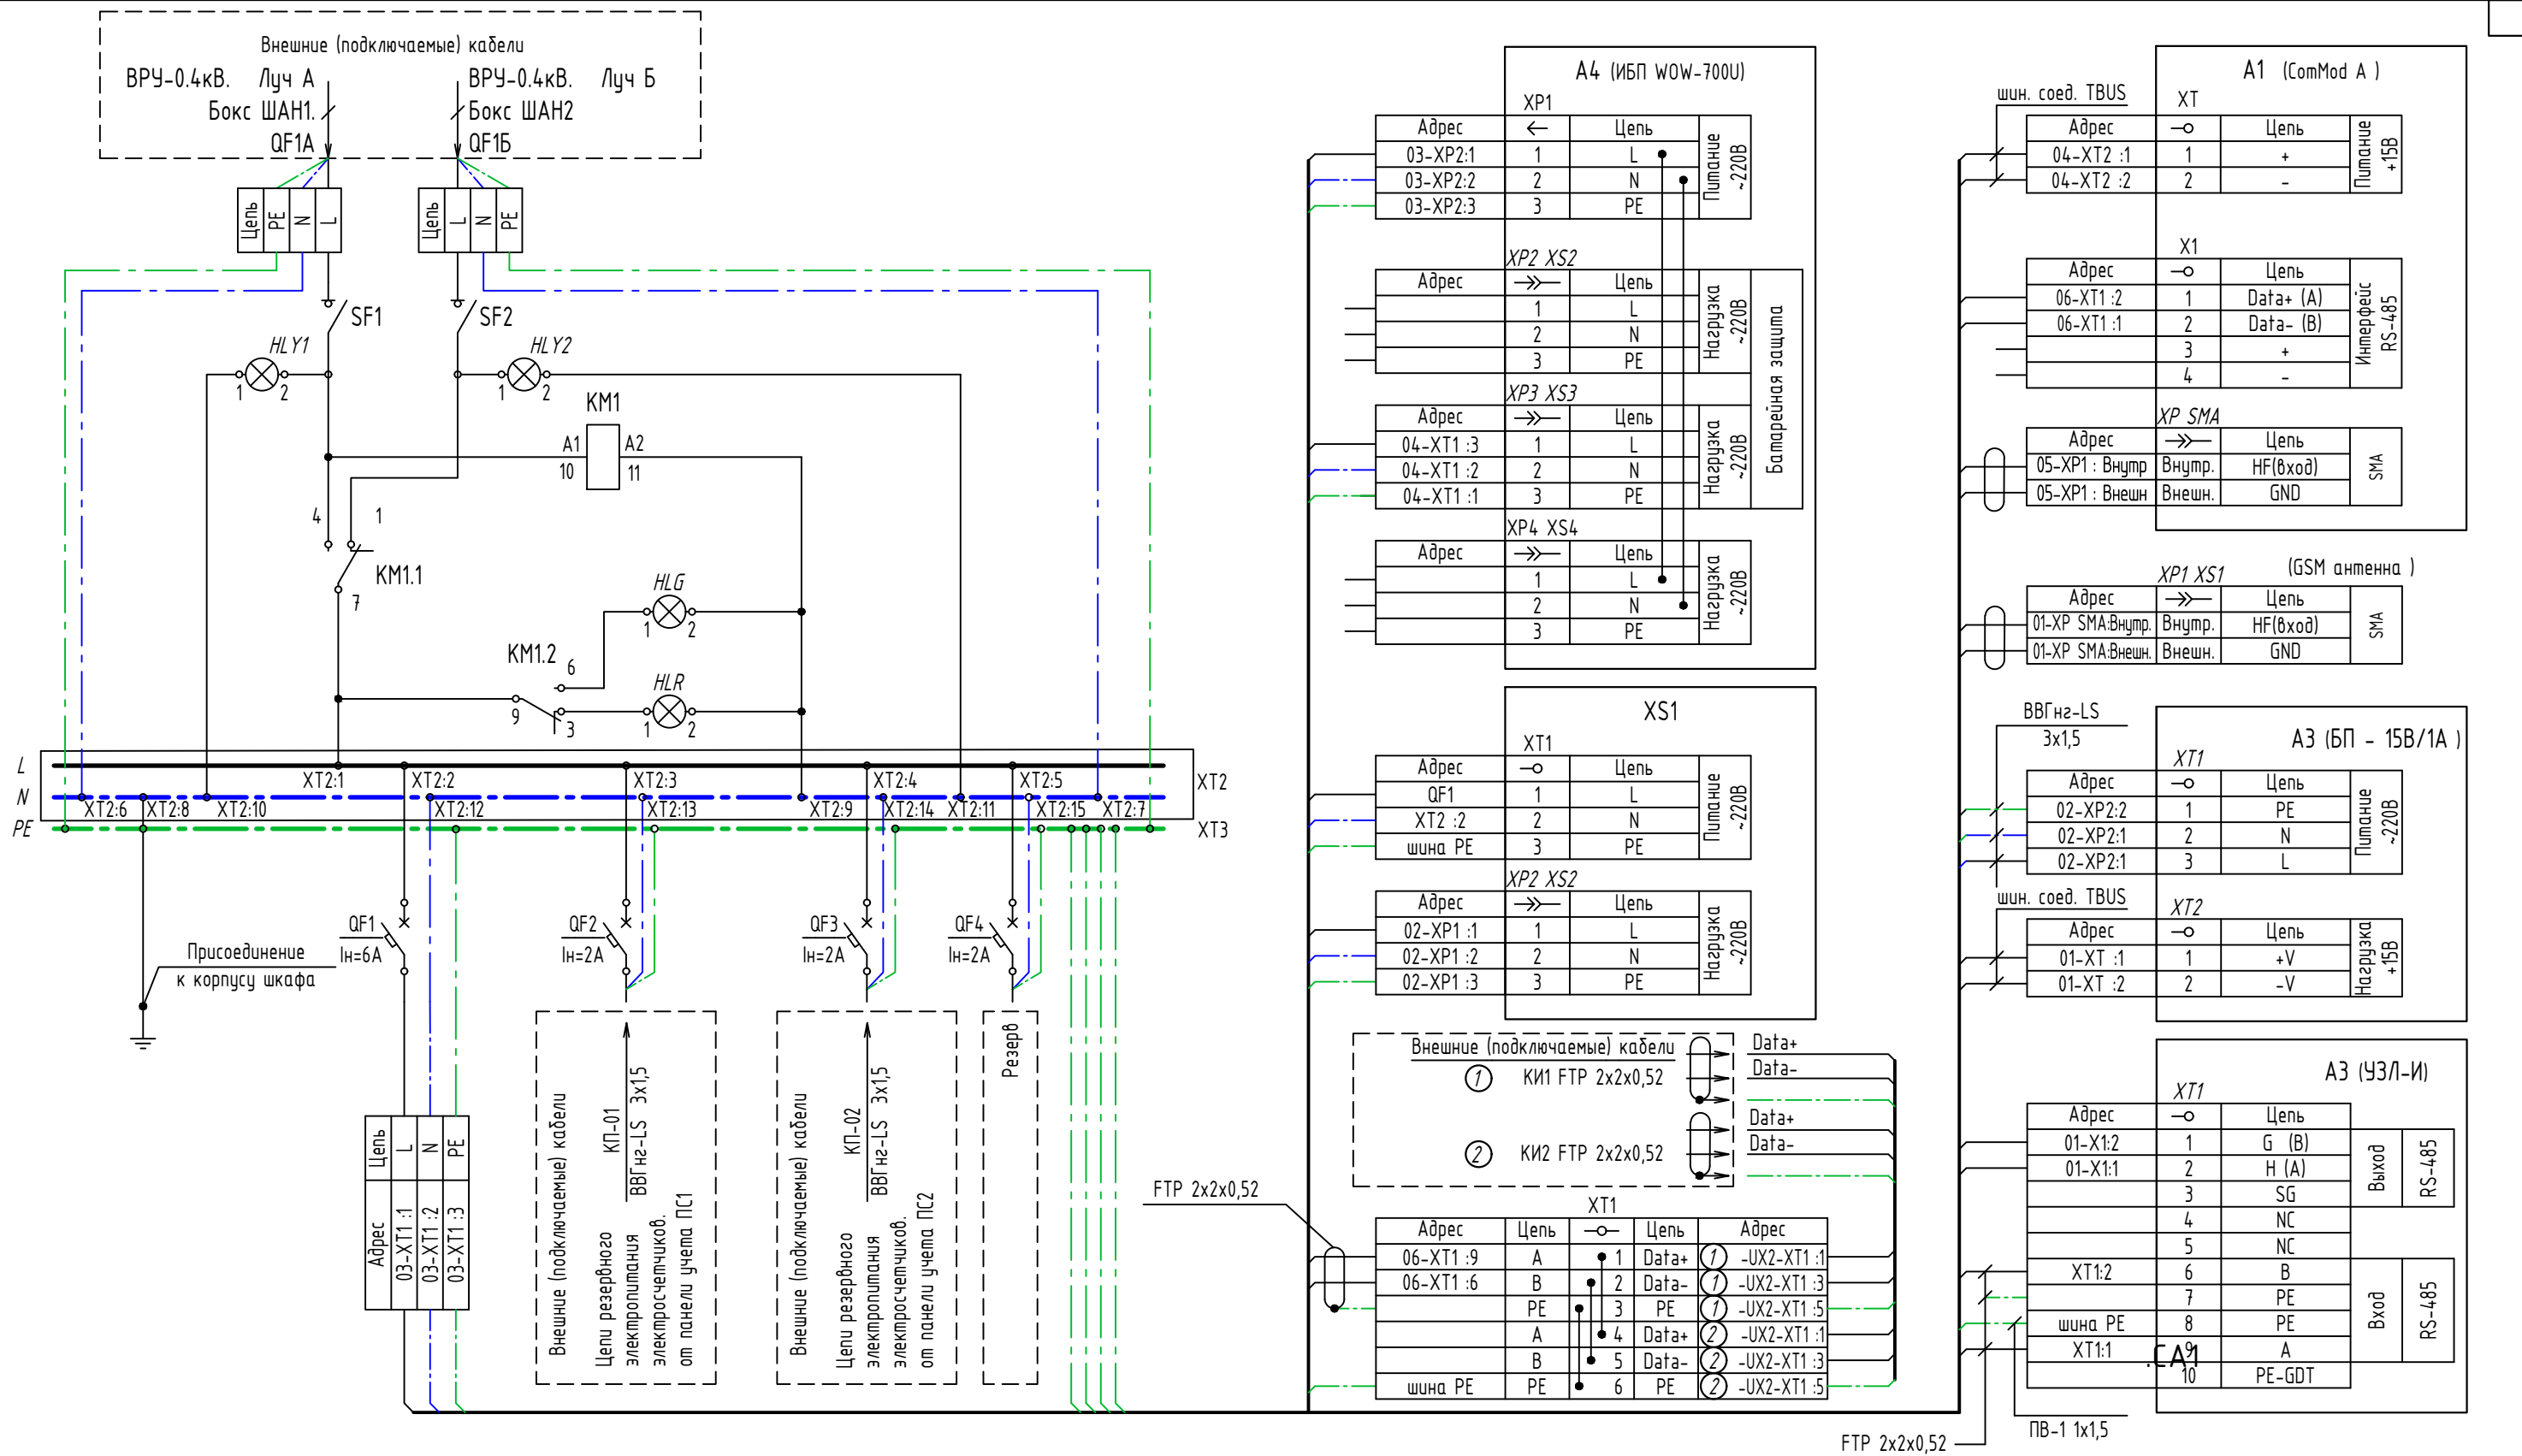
Внешние (подключаемые) кабели
ВРУ-0.4кВ. Луч А
Бокс ШАН1.
QF1А
ВРУ-0.4кВ. Луч Б
Бокс ШАН2
QF1Б

Цепь PE N L
Цепь L N PE

SF1
SF2
HLY1
HLY2
1 2
1 2
KM1
A1 A2
10 11
4 1
KM1.1
7
HLG
1 2
KM1.2 6
HLR
9 3
1 2

L
N
PE
XT2:1 XT2:2 XT2:3 XT2:4 XT2:5
XT2:6 XT2:8 XT2:10 XT2:12 XT2:13 XT2:9 XT2:14 XT2:11 XT2:15 XT2:7
XT2
XT3

QF1 Iн=6А
QF2 Iн=2А
QF3 Iн=2А
QF4 Iн=2А
Присоединение к корпусу шкафа

| Цепь | L | N | PE |
|---|---|---|---|
| Адрес | 03-XT1 :1 | 03-XT1 :2 | 03-XT1 :3 |

Внешние (подключаемые) кабели
КП-01 ВВГнг-LS 3х1,5
Цепи резервного электропитания электросчетчиков. от панели учета ПС1

Внешние (подключаемые) кабели
КП-02 ВВГнг-LS 3х1,5
Цепи резервного электропитания электросчетчиков. от панели учета ПС2

Резерв

A4 (ИБП WOW-700U)
XP1
| Адрес | ← | Цепь | |
|---|---|---|---|
| 03-XP2:1 | 1 | L | Питание ~220В |
| 03-XP2:2 | 2 | N | |
| 03-XP2:3 | 3 | PE | |

XP2 XS2
| Адрес | ≫ | Цепь | |
|---|---|---|---|
| | 1 | L | Нагрузка ~220В |
| | 2 | N | |
| | 3 | PE | |

Батарейная защита

XP3 XS3
| Адрес | ≫ | Цепь | |
|---|---|---|---|
| 04-XT1 :3 | 1 | L | Нагрузка ~220В |
| 04-XT1 :2 | 2 | N | |
| 04-XT1 :1 | 3 | PE | |

XP4 XS4
| Адрес | ≫ | Цепь | |
|---|---|---|---|
| | 1 | L | Нагрузка ~220В |
| | 2 | N | |
| | 3 | PE | |

XS1
XT1
| Адрес | ⊸ | Цепь | |
|---|---|---|---|
| QF1 | 1 | L | Питание ~220В |
| XT2 :2 | 2 | N | |
| шина PE | 3 | PE | |

XP2 XS2
| Адрес | ≫ | Цепь | |
|---|---|---|---|
| 02-XP1 :1 | 1 | L | Нагрузка ~220В |
| 02-XP1 :2 | 2 | N | |
| 02-XP1 :3 | 3 | PE | |

Внешние (подключаемые) кабели
1 КИ1 FTP 2х2х0,52
2 КИ2 FTP 2х2х0,52
Data+
Data-
Data+
Data-

FTP 2х2х0,52
XT1
| Адрес | Цепь | ⊸ | Цепь | Адрес |
|---|---|---|---|---|
| 06-XT1 :9 | A | 1 | Data+ | 1 -UX2-XT1 :1 |
| 06-XT1 :6 | B | 2 | Data- | 1 -UX2-XT1 :3 |
| | PE | 3 | PE | 1 -UX2-XT1 :5 |
| | A | 4 | Data+ | 2 -UX2-XT1 :1 |
| | B | 5 | Data- | 2 -UX2-XT1 :3 |
| шина PE | PE | 6 | PE | 2 -UX2-XT1 :5 |

A1 (ComMod A )
шин. соед. TBUS
XT
| Адрес | ⊸ | Цепь | |
|---|---|---|---|
| 04-XT2 :1 | 1 | + | Питание +15В |
| 04-XT2 :2 | 2 | - | |

X1
| Адрес | ⊸ | Цепь | |
|---|---|---|---|
| 06-XT1 :2 | 1 | Data+ (A) | Интерфейс RS-485 |
| 06-XT1 :1 | 2 | Data- (B) | |
| | 3 | + | |
| | 4 | - | |

XP SMA
| Адрес | ≫ | Цепь | |
|---|---|---|---|
| 05-XP1 : Внутр | Внутр. | HF(вход) | SMA |
| 05-XP1 : Внешн | Внешн. | GND | |

XP1 XS1 (GSM антенна )
| Адрес | ≫ | Цепь | |
|---|---|---|---|
| 01-XP SMA:Внутр. | Внутр. | HF(вход) | SMA |
| 01-XP SMA:Внешн. | Внешн. | GND | |

ВВГнг-LS 3х1,5
A3 (БП - 15В/1А )
XT1
| Адрес | ⊸ | Цепь | |
|---|---|---|---|
| 02-XP2:2 | 1 | PE | Питание ~220В |
| 02-XP2:1 | 2 | N | |
| 02-XP2:1 | 3 | L | |

шин. соед. TBUS
XT2
| Адрес | ⊸ | Цепь | |
|---|---|---|---|
| 01-XT :1 | 1 | +V | Нагрузка +15В |
| 01-XT :2 | 2 | -V | |

A3 (УЗЛ-И)
XT1
| Адрес | ⊸ | Цепь | |
|---|---|---|---|
| 01-X1:2 | 1 | G (B) | Выход RS-485 |
| 01-X1:1 | 2 | H (A) | |
| | 3 | SG | |
| | 4 | NC | |
| | 5 | NC | |
| XT1:2 | 6 | B | Вход RS-485 |
| | 7 | PE | |
| шина PE | 8 | PE | |
| XT1:1 | 9 | A | |
| | 10 | PE-GDT | |

.CA1
ПВ-1 1х1,5
FTP 2х2х0,52